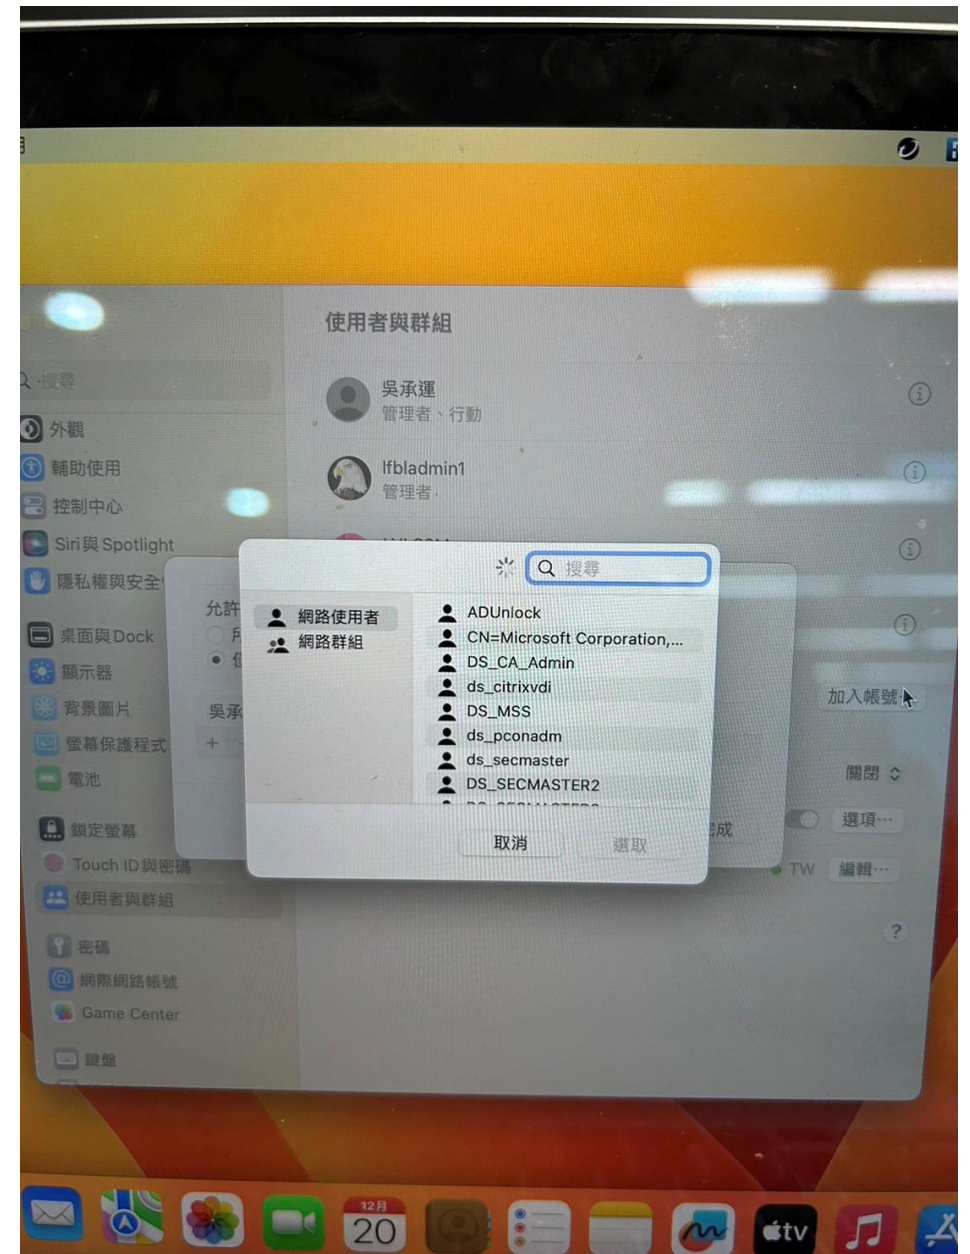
搜尋
外觀
輔助使用
控制中心
Siri與Spotlight
隱私權與安全
桌面與Dock
顯示器
背景圖片
螢幕保護程式
電池
鎖定螢幕
Touch ID與密碼
使用者與群組
密碼
網際網路帳號
Game Center
鍵盤

使用者與群組
吳承運
管理者、行動
lfbladmin1
管理者

允許
吳承
+

搜尋
網路使用者
網路群組
ADUnlock
CN=Microsoft Corporation,...
DS_CA_Admin
ds_citrixvdi
DS_MSS
ds_pconadm
ds_secmaster
DS_SECMASTER2
取消
選取

加入帳號
關閉
選項⋯
TW
編輯⋯
?

12月
20
tv